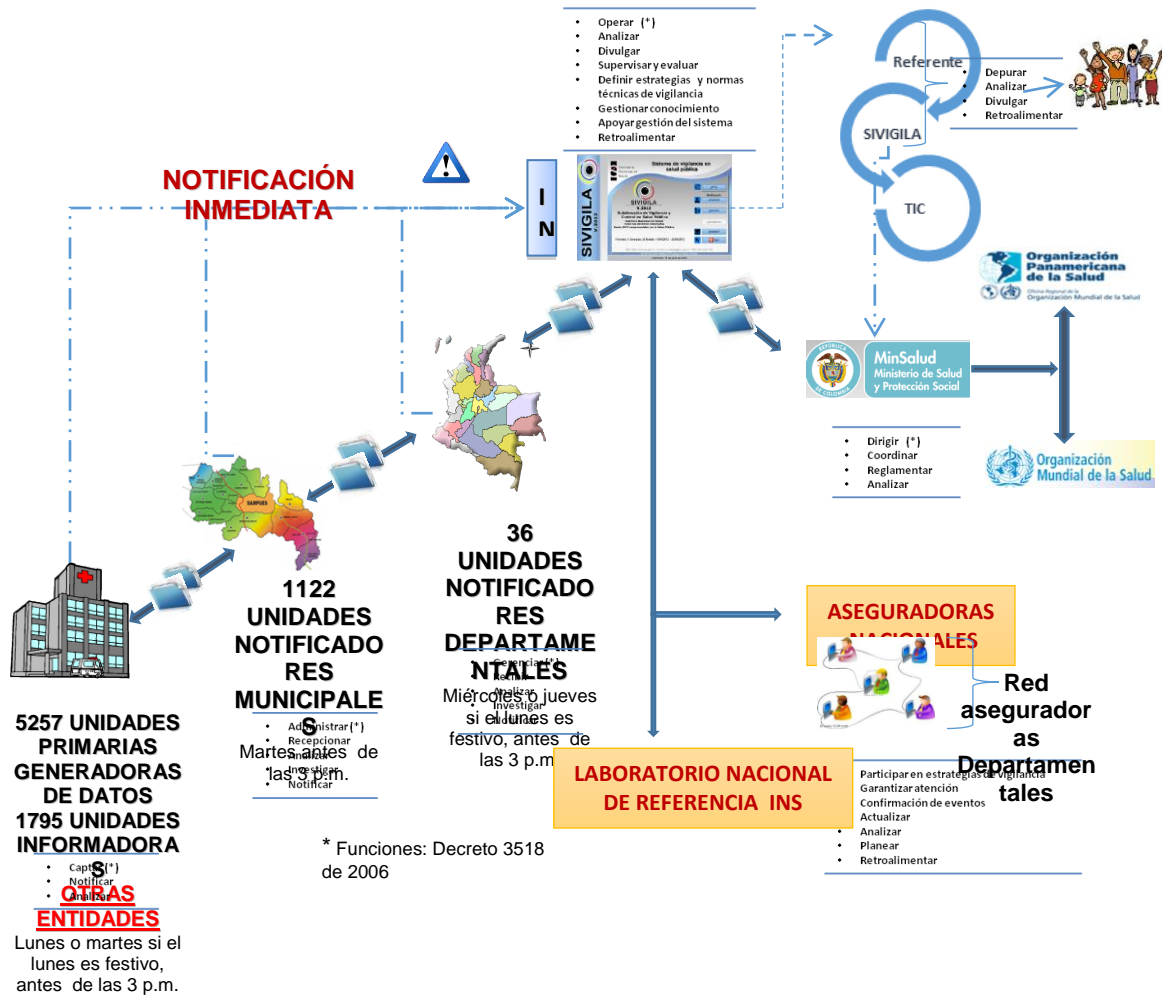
- Operar (*)
- Analizar
- Divulgar
- Supervisar y evaluar
- Definir estrategias y normas técnicas de vigilancia
- Gestionar conocimiento
- Apoyar gestión del sistema
- Retroalimentar

Referente

- Depurar
- Analizar
- Divulgar
- Retroalimentar

SIVIGILA

TIC

NOTIFICACIÓN INMEDIATA

I N

SIVIGILA

Sistema de vigilancia en salud pública

Organización Panamericana de la Salud

Oficina Regional de la Organización Mundial de la Salud

MinSalud Ministerio de Salud y Protección Social

- Dirigir (*)
- Coordinar
- Reglamentar
- Analizar

Organización Mundial de la Salud

36 UNIDADES NOTIFICADORES DEPARTAMENTALES

- Gerenciar (*)
- Recibir
- Analizar
- Investigar
- Notificar

Miércoles o jueves si el lunes es festivo, antes de las 3 p.m.

1122 UNIDADES NOTIFICADORES MUNICIPALES

- Administrar (*)
- Recepcionar
- Analizar
- Investigar
- Notificar

Martes antes de las 3 p.m.

5257 UNIDADES PRIMARIAS GENERADORAS DE DATOS 1795 UNIDADES INFORMADORAS

- Captar (*)
- Notificar
- Analizar

OTRAS ENTIDADES

Lunes o martes si el lunes es festivo, antes de las 3 p.m.

ASEGURADORAS NACIONALES

Red aseguradoras Departamentales

LABORATORIO NACIONAL DE REFERENCIA INS

- Participar en estrategias de vigilancia
- Garantizar atención
- Confirmación de eventos
- Actualizar
- Analizar
- Planear
- Retroalimentar

* Funciones: Decreto 3518 de 2006